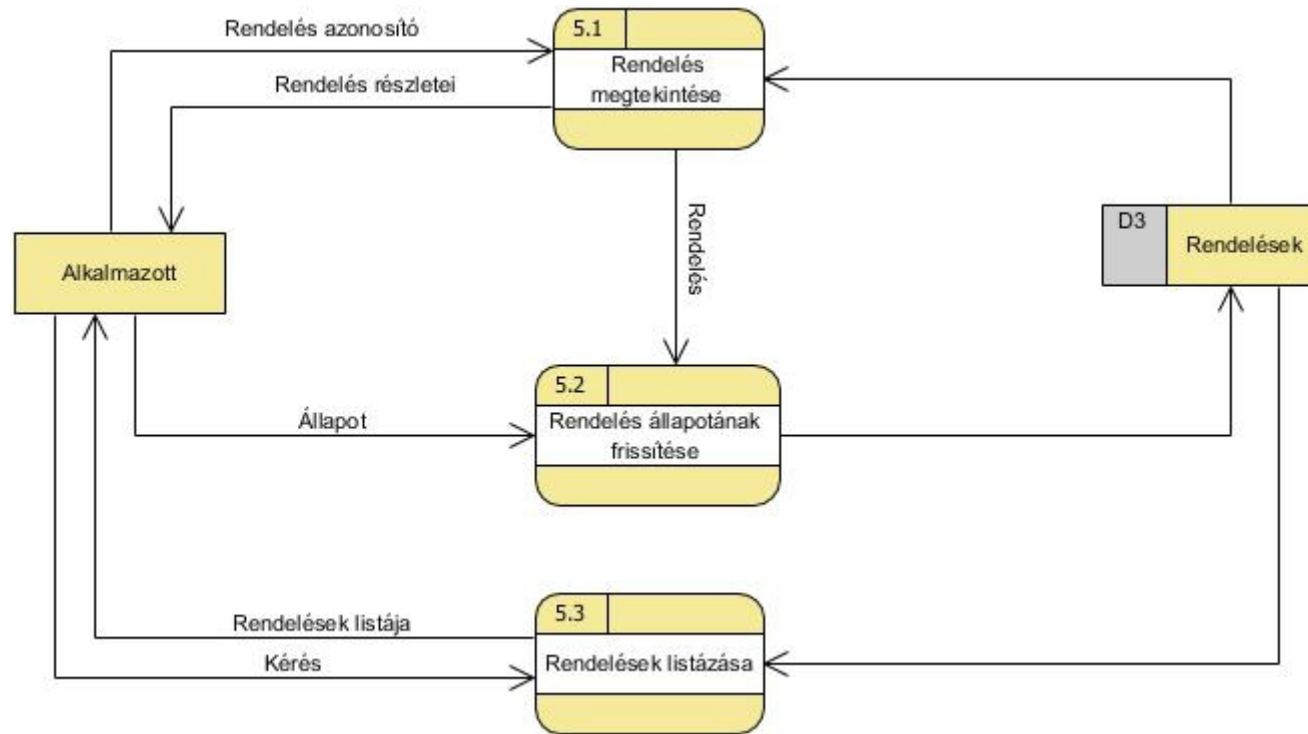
Rendelés azonosító

5.1

Rendelés megtekintése

Rendelés részletei

Rendelés

D3

Rendelések

Alkalmazott

5.2

Állapot

Rendelés állapotának frissítése

5.3

Rendelések listája

Kérés

Rendelések listázása